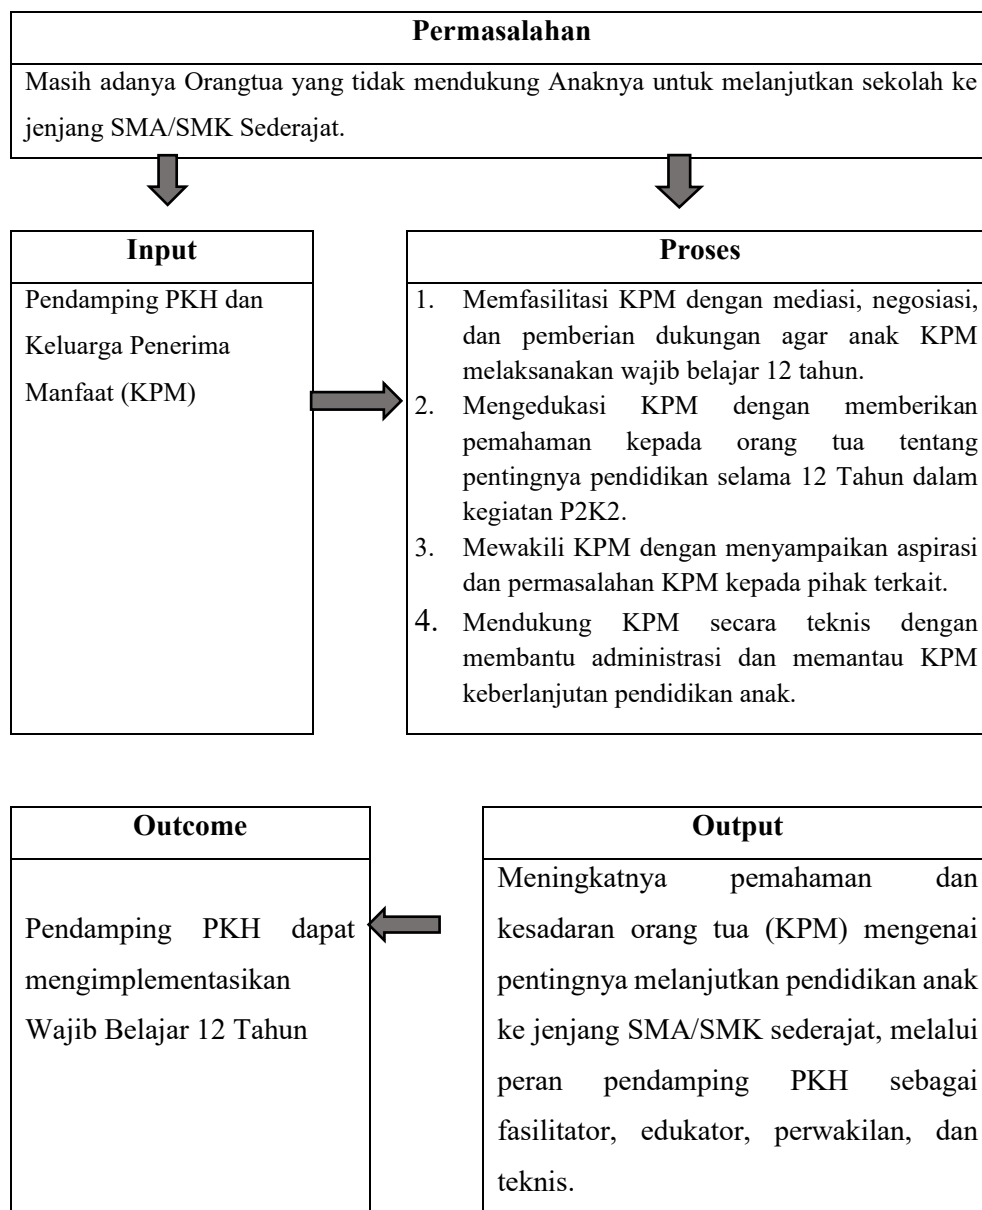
**Permasalahan**

Masih adanya Orangtua yang tidak mendukung Anaknya untuk melanjutkan sekolah ke jenjang SMA/SMK Sederajat.

**Input**

Pendamping PKH dan Keluarga Penerima Manfaat (KPM)

**Proses**

1. Memfasilitasi KPM dengan mediasi, negosiasi, dan pemberian dukungan agar anak KPM melaksanakan wajib belajar 12 tahun.
2. Mengedukasi KPM dengan memberikan pemahaman kepada orang tua tentang pentingnya pendidikan selama 12 Tahun dalam kegiatan P2K2.
3. Mewakili KPM dengan menyampaikan aspirasi dan permasalahan KPM kepada pihak terkait.
4. Mendukung KPM secara teknis dengan membantu administrasi dan memantau KPM keberlanjutan pendidikan anak.

**Outcome**

Pendamping PKH dapat mengimplementasikan Wajib Belajar 12 Tahun

**Output**

Meningkatnya pemahaman dan kesadaran orang tua (KPM) mengenai pentingnya melanjutkan pendidikan anak ke jenjang SMA/SMK sederajat, melalui peran pendamping PKH sebagai fasilitator, edukator, perwakilan, dan teknis.